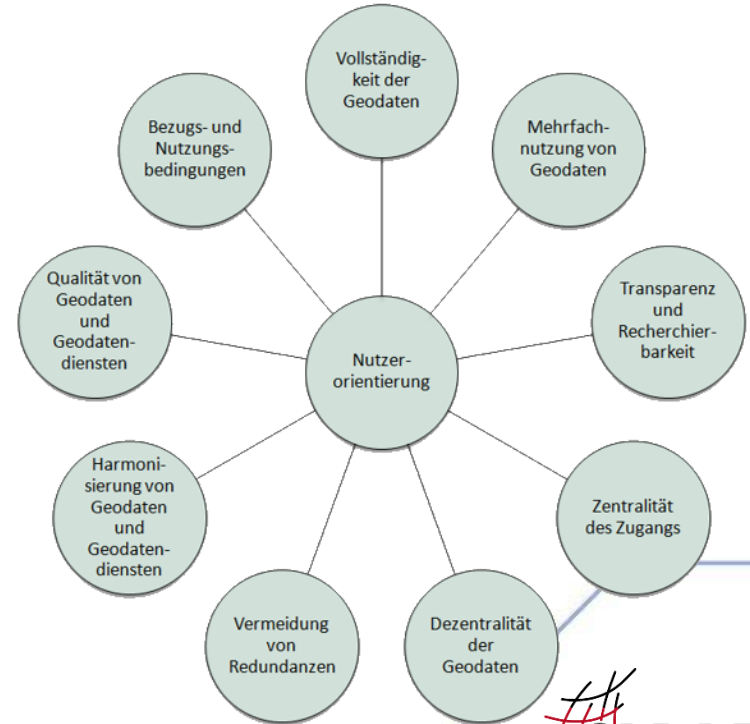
Vollständigkeit der Geodaten

Bezugs- und Nutzungsbedingungen

Mehrfachnutzung von Geodaten

Qualität von Geodaten und Geodatendiensten

Transparenz und Recherchierbarkeit

Nutzerorientierung

Harmonisierung von Geodaten und Geodatendiensten

Zentralität des Zugangs

Vermeidung von Redundanzen

Dezentralität der Geodaten